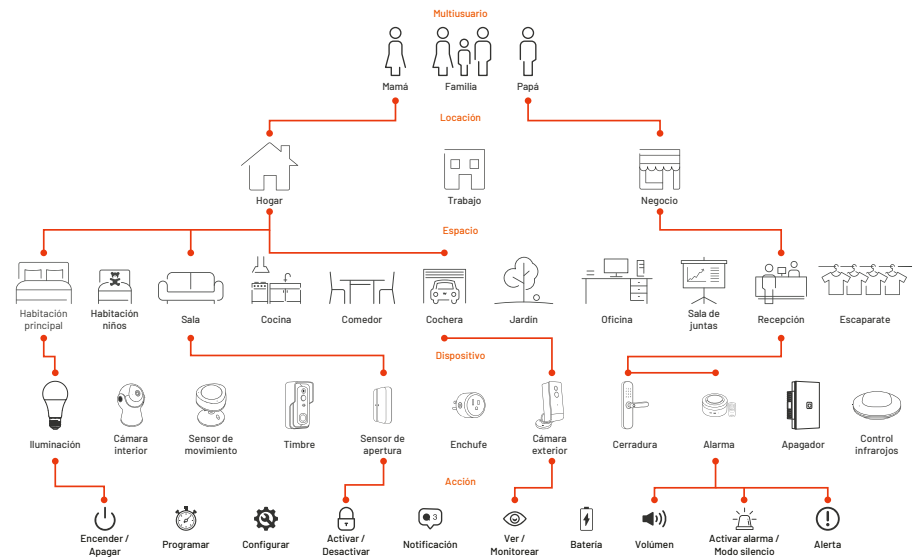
Multiusuario

Mamá
Familia
Papá

Locación

Hogar
Trabajo
Negocio

Espacio

Habitación principal
Habitación niños
Sala
Cocina
Comedor
Cochera
Jardín
Oficina
Sala de juntas
Recepción
Escaparate

Dispositivo

Iluminación
Cámara interior
Sensor de movimiento
Timbre
Sensor de apertura
Enchufe
Cámara exterior
Cerradura
Alarma
Apagador
Control infrarojos

Acción

Encender / Apagar
Programar
Configurar
Activar / Desactivar
3
Notificación
Ver / Monitorear
Batería
Volúmen
Activar alarma / Modo silencio
Alerta